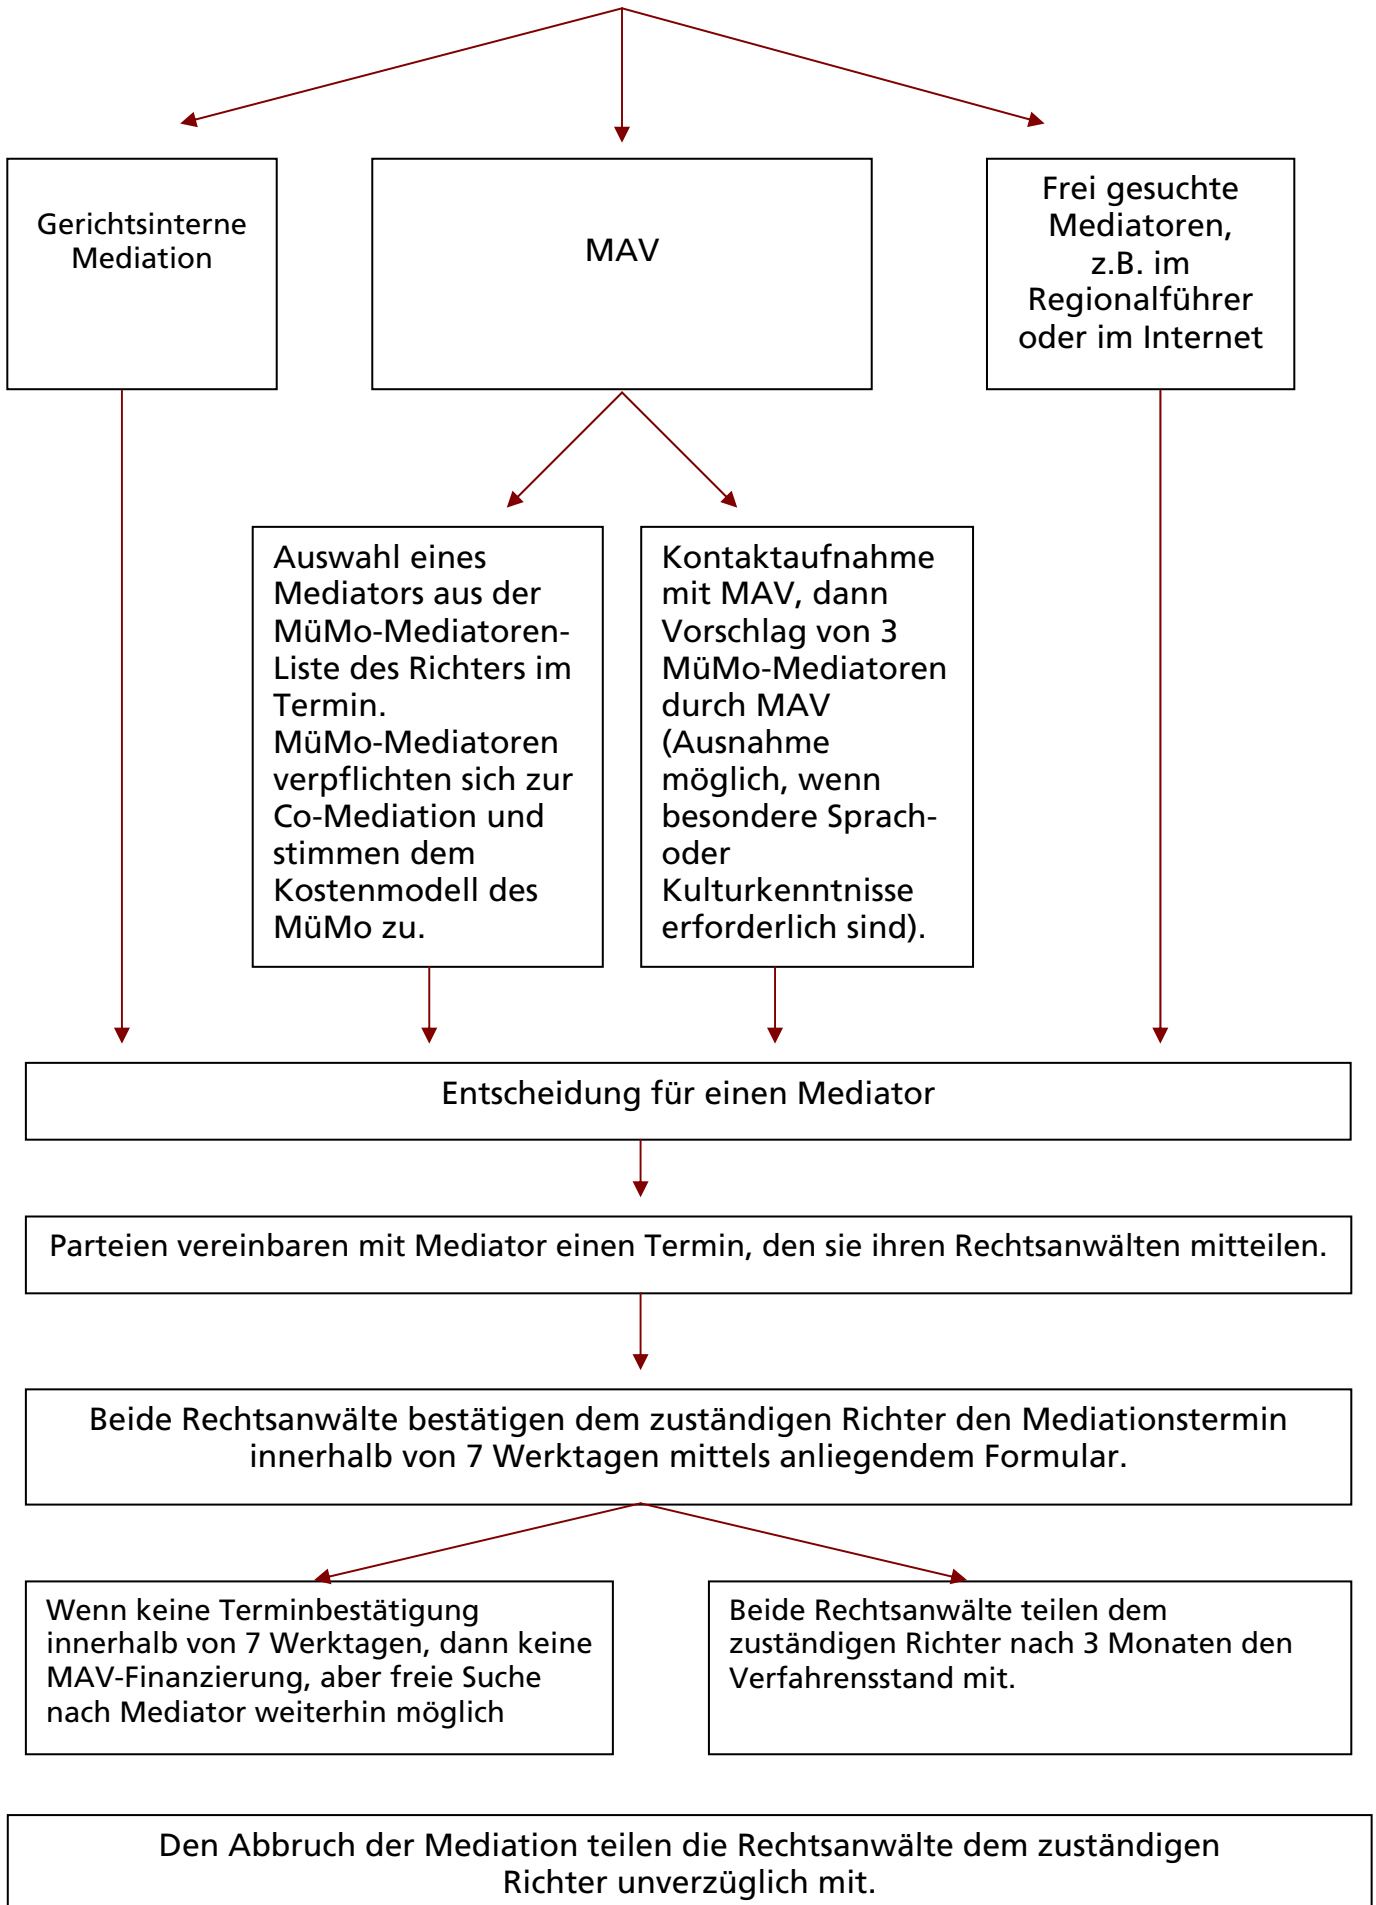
Gerichtsinterne Mediation

MAV

Frei gesuchte Mediatoren, z.B. im Regionalführer oder im Internet

Auswahl eines Mediators aus der MüMo-Mediatoren-Liste des Richters im Termin. MüMo-Mediatoren verpflichten sich zur Co-Mediation und stimmen dem Kostenmodell des MüMo zu.

Kontaktaufnahme mit MAV, dann Vorschlag von 3 MüMo-Mediatoren durch MAV (Ausnahme möglich, wenn besondere Sprach- oder Kulturkenntnisse erforderlich sind).

Entscheidung für einen Mediator

Parteien vereinbaren mit Mediator einen Termin, den sie ihren Rechtsanwälten mitteilen.

Beide Rechtsanwälte bestätigen dem zuständigen Richter den Mediationstermin innerhalb von 7 Werktagen mittels anliegendem Formular.

Wenn keine Terminbestätigung innerhalb von 7 Werktagen, dann keine MAV-Finanzierung, aber freie Suche nach Mediator weiterhin möglich

Beide Rechtsanwälte teilen dem zuständigen Richter nach 3 Monaten den Verfahrensstand mit.

Den Abbruch der Mediation teilen die Rechtsanwälte dem zuständigen Richter unverzüglich mit.